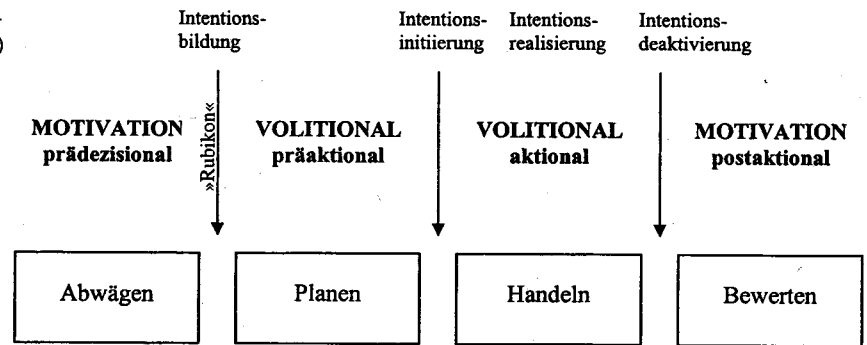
Intentionsbildung

Intentionsinitiierung

Intentionsrealisierung

Intentionsdeaktivierung

»Rubikon«

MOTIVATION
prädezisional

VOLITIONAL
präaktional

VOLITIONAL
aktional

MOTIVATION
postaktional

Abwägen

Planen

Handeln

Bewerten